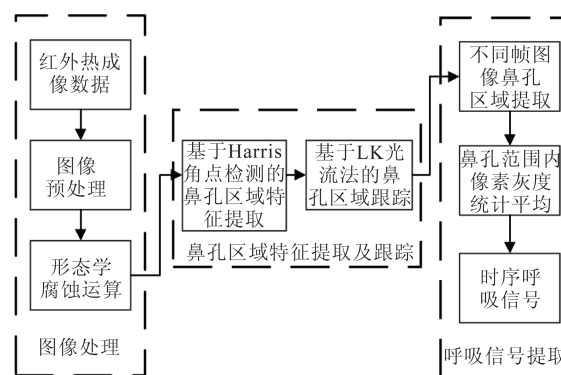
红外热成像数据

图像预处理

形态学腐蚀运算

图像处理

基于Harris角点检测的鼻孔区域特征提取

基于LK光流法的鼻孔区域跟踪

鼻孔区域特征提取及跟踪

不同帧图像鼻孔区域提取

鼻孔范围内像素灰度统计平均

时序呼吸信号

呼吸信号提取